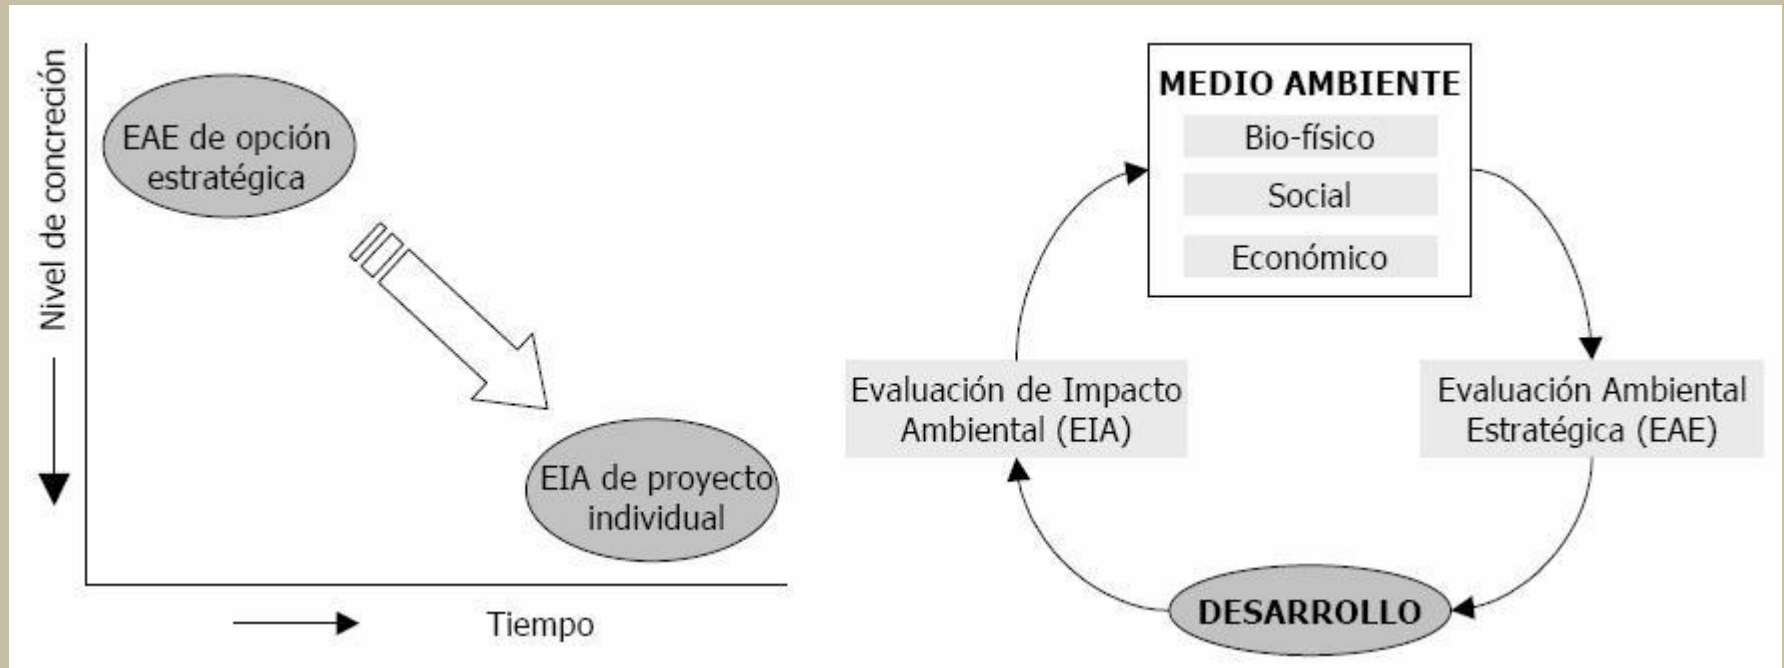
Nivel de concreción

EAE de opción estratégica

EIA de proyecto individual

Tiempo

MEDIO AMBIENTE

Bio-físico

Social

Económico

Evaluación de Impacto Ambiental (EIA)

Evaluación Ambiental Estratégica (EAE)

DESARROLLO